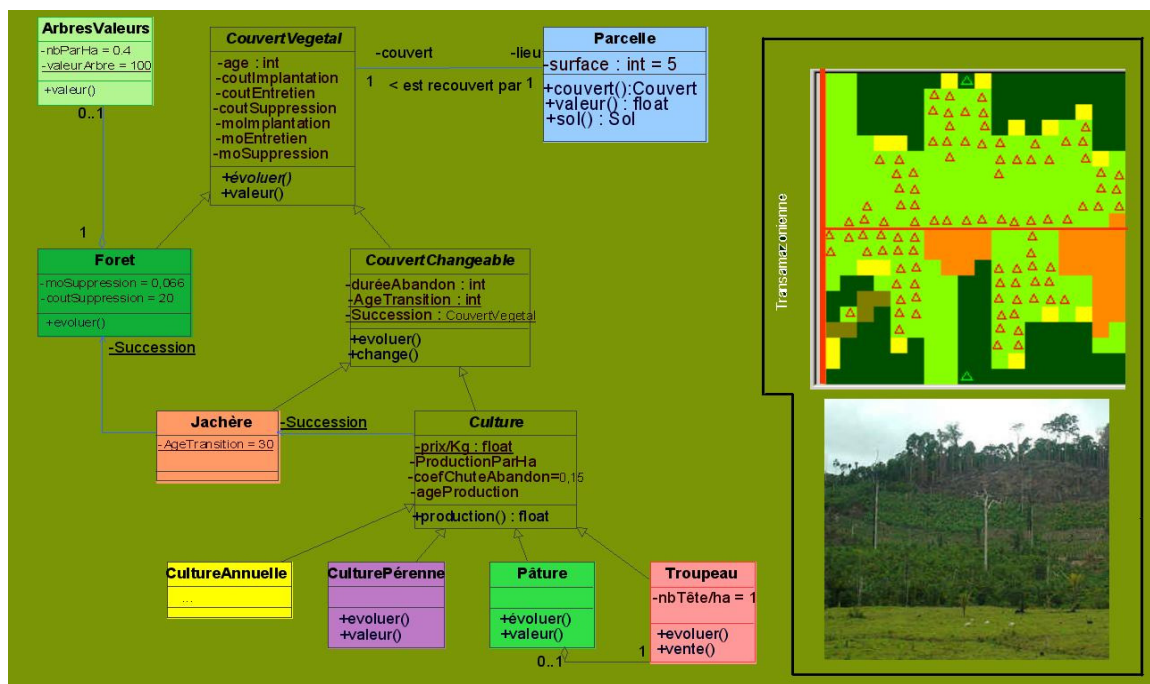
ArbresValeurs
-nbParHa = 0.4
-valeurArbre = 100
+valeur()

0..1

1

CouvertVegetal
-age : int
-coutImplantation
-coutEntretien
-coutSuppression
-moImplantation
-moEntretien
-moSuppression
+évoluer()
+valeur()

-couvert
-lieu
1
< est recouvert par
1

Parcelle
-surface : int = 5
+couvert():Couvert
+valeur() : float
+sol() : Sol

Foret
-moSuppression = 0,066
-coutSuppression = 20
+evoluer()

-Succession

CouvertChangeable
-duréeAbandon : int
-AgeTransition : int
-Succession : CouvertVegetal
+evoluer()
+change()

Jachère
-AgeTransition = 30

-Succession

Culture
-prix/Kg : float
-ProductionParHa
-coefChuteAbandon=0,15
-ageProduction
+production() : float

CultureAnnuelle
...

CulturePérenne
+evoluer()
+valeur()

Pâture
+évoluer()
+valeur()

Troupeau
-nbTête/ha = 1
+evoluer()
+vente()

0..1
1

Transamazonienne